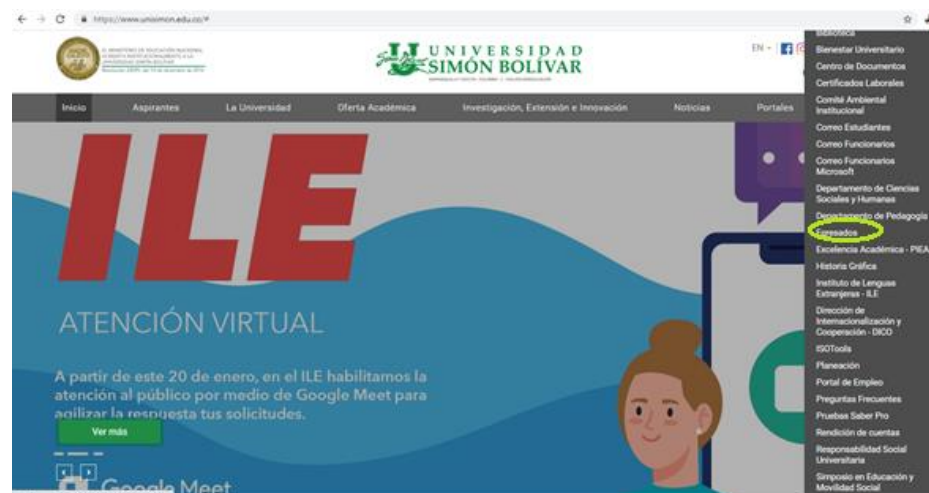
https://www.unisimon.edu.co/#

EL MINISTERIO DE EDUCACIÓN NACIONAL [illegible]

UNIVERSIDAD SIMÓN BOLÍVAR

EN

Inicio Aspirantes La Universidad Oferta Académica Investigación, Extensión e Innovación Noticias Portales

Biblioteca
Bienestar Universitario
Centro de Documentos
Certificados Laborales
Comité Ambiental Institucional
Correo Estudiantes
Correo Funcionarios
Correo Funcionarios Microsoft
Departamento de Ciencias Sociales y Humanas
Departamento de Pedagogía
Egresados
Excelencia Académica - PIEA
Historia Gráfica
Instituto de Lenguas Extranjeras - ILE
Dirección de Internacionalización y Cooperación - DICO
ISOTools
Planeación
Portal de Empleo
Preguntas Frecuentes
Pruebas Saber Pro
Rendición de cuentas
Responsabilidad Social Universitaria
Simposio en Educación y Movilidad Social

ILE

ATENCIÓN VIRTUAL

A partir de este 20 de enero, en el ILE habilitamos la atención al público por medio de Google Meet para agilizar la respuesta tus solicitudes.

Ver más

Google Meet